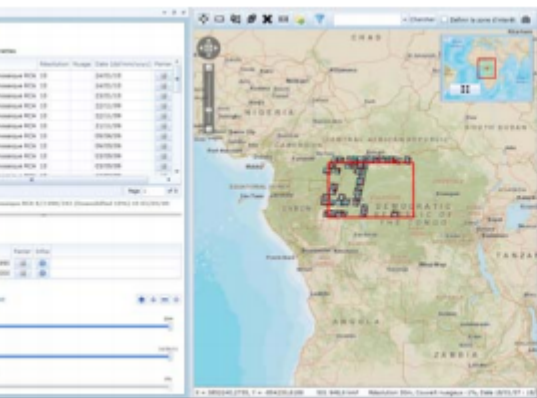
Chercher
Définir la zone d'intérêt
CHAD
NIGERIA
CENTRAL AFRICAN REPUBLIC
CAMEROON
SOUTH SUDAN
EQUATORIAL GUINEA
GABON
DEMOCRATIC REPUBLIC OF THE CONGO
TANZANIA
ANGOLA
ZAMBIA
Résolution
Nuage
Date
Page